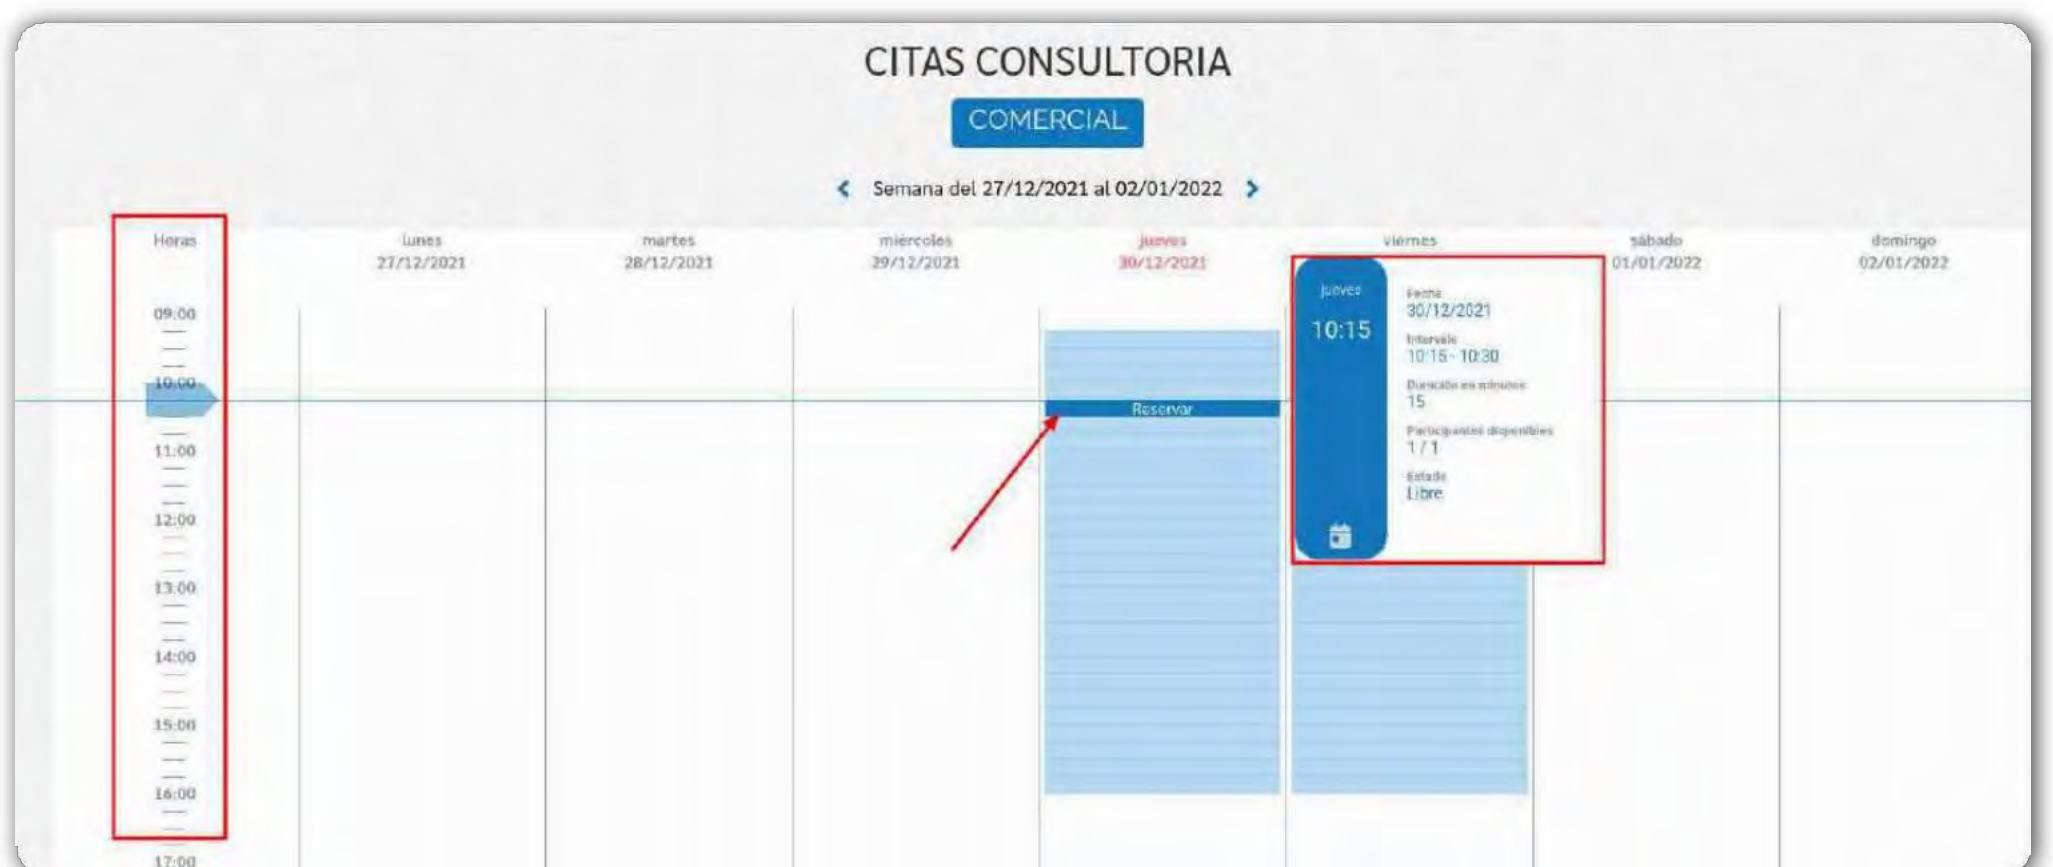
CITAS CONSULTORIA

COMERCIAL

Semana del 27/12/2021 al 02/01/2022

| Horas | lunes 27/12/2021 | martes 28/12/2021 | miércoles 29/12/2021 | jueves 30/12/2021 | viernes | sábado 01/01/2022 | domingo 02/01/2022 |
|---|---|---|---|---|---|---|---|

09:00
10:00
11:00
12:00
13:00
14:00
15:00
16:00
17:00

Reservar

jueves
10:15

Fecha
30/12/2021
Intervalo
10:15 - 10:30
Duración en minutos
15
Participantes disponibles
1 / 1
Estado
Libre